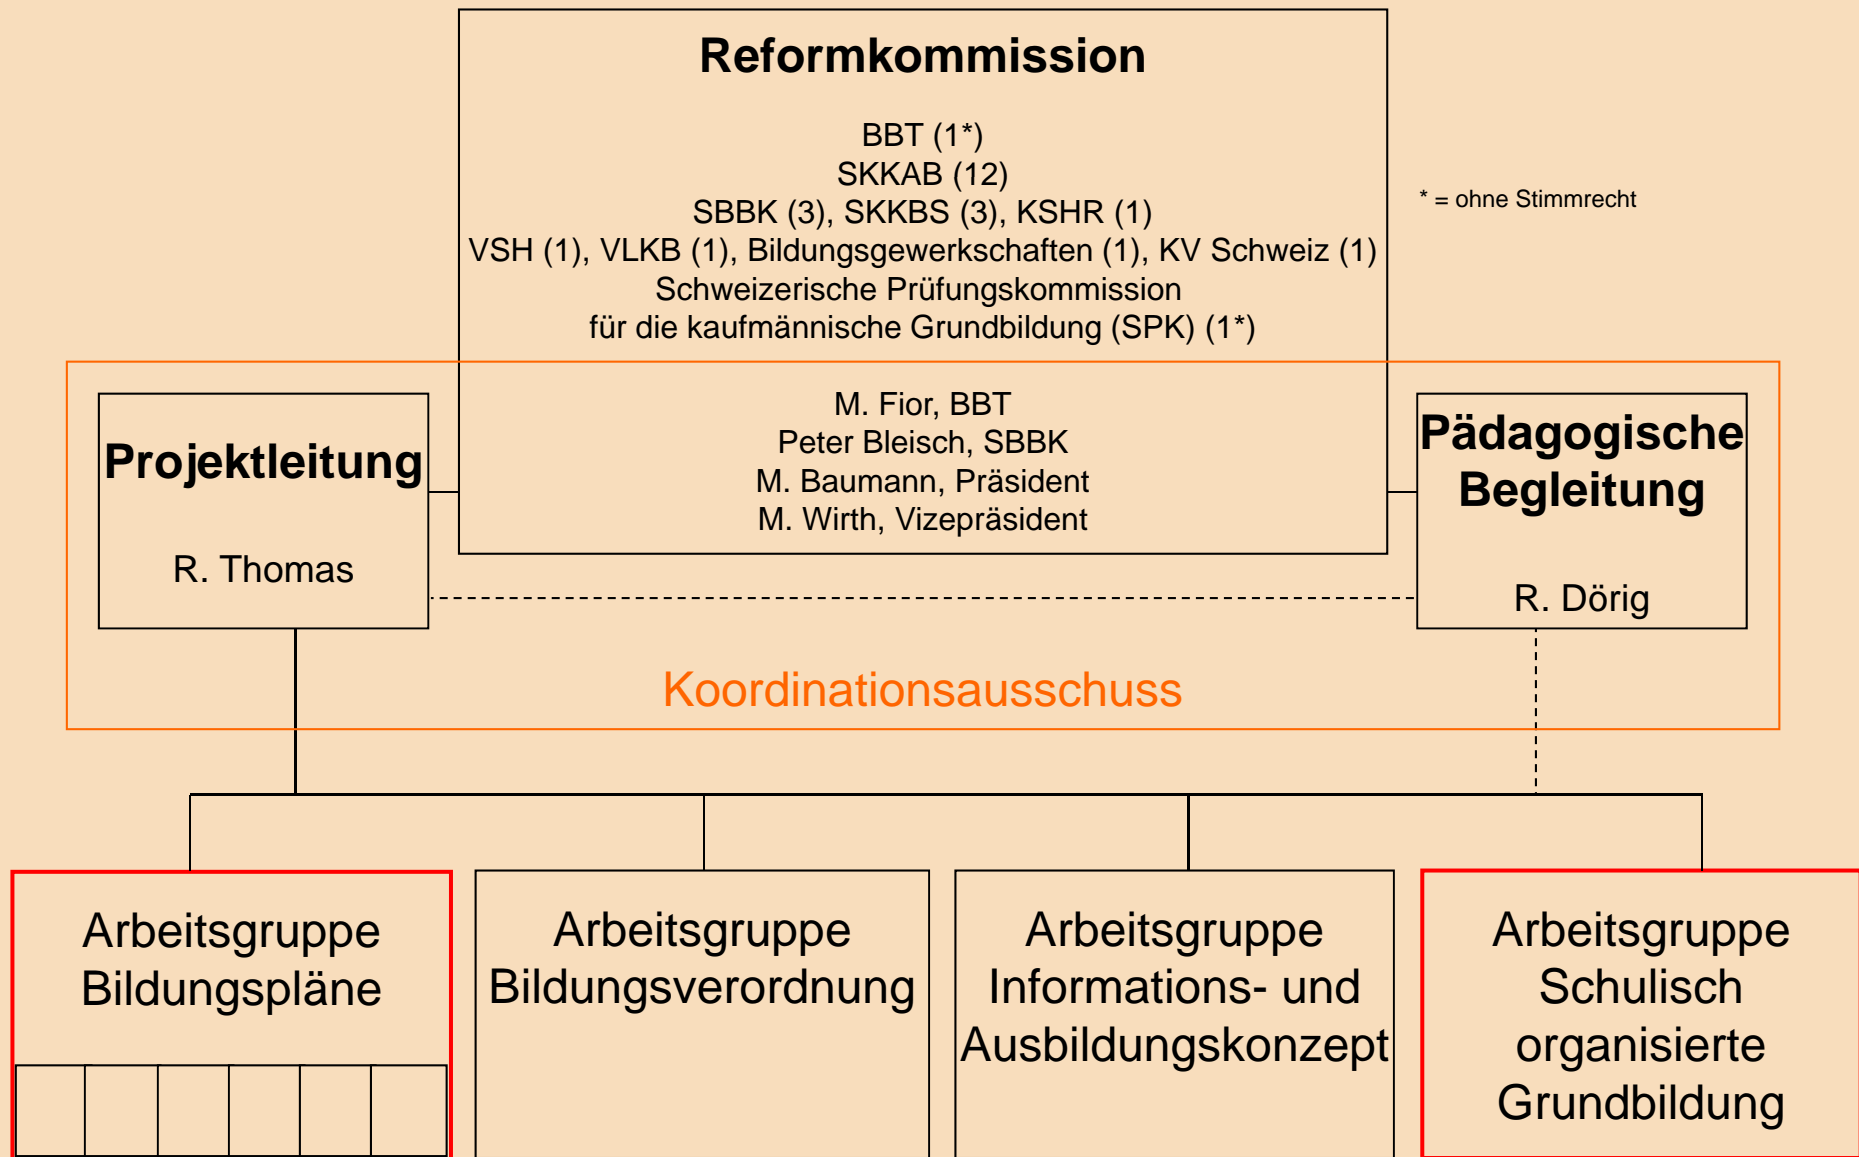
Reformkommission

BBT (1*)
SKKAB (12)
SBBK (3), SKKBS (3), KSHR (1)
VSH (1), VLKB (1), Bildungsgewerkschaften (1), KV Schweiz (1)
Schweizerische Prüfungskommission für die kaufmännische Grundbildung (SPK) (1*)

* = ohne Stimmrecht

Projektleitung

R. Thomas

M. Fior, BBT
Peter Bleisch, SBBK
M. Baumann, Präsident
M. Wirth, Vizepräsident

Pädagogische Begleitung

R. Dörig

Koordinationsausschuss

Arbeitsgruppe Bildungspläne

Arbeitsgruppe Bildungsverordnung

Arbeitsgruppe Informations- und Ausbildungskonzept

Arbeitsgruppe Schulisch organisierte Grundbildung